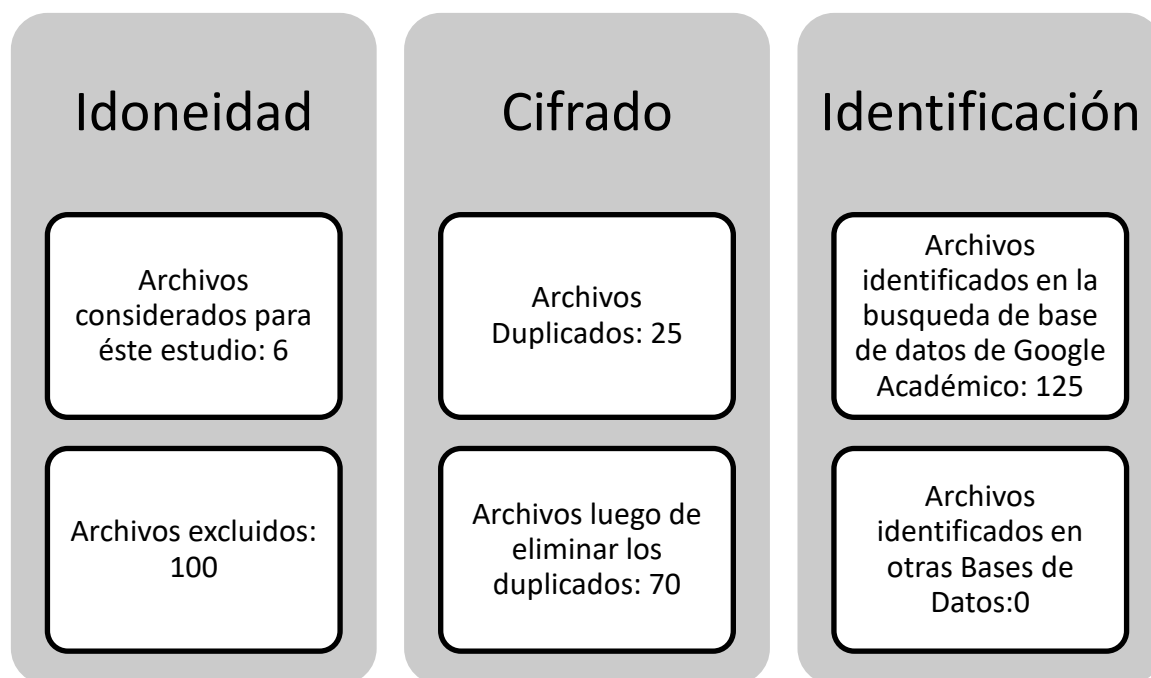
Idoneidad

Archivos considerados para éste estudio: 6

Archivos excluidos: 100

Cifrado

Archivos Duplicados: 25

Archivos luego de eliminar los duplicados: 70

Identificación

Archivos identificados en la busqueda de base de datos de Google Académico: 125

Archivos identificados en otras Bases de Datos:0